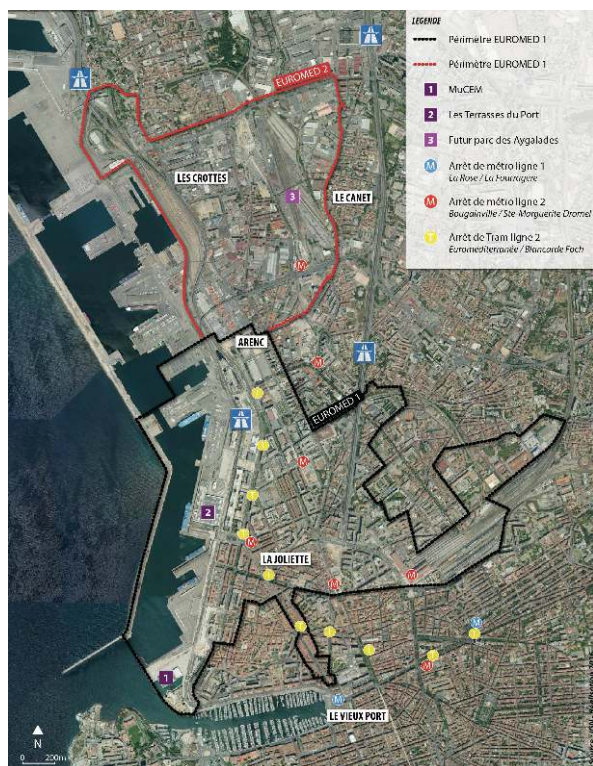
LEGENDE

Périmètre EUROMED 1

Périmètre EUROMED 1

1 MuCEM

2 Les Terrasses du Port

3 Futur parc des Aygalades

M Arrêt de métro ligne 1
La Rose / La Fourragere

M Arrêt de métro ligne 2
Bougainville / Ste Marguerite Dromel

T Arrêt de Tram ligne 2
Euromediterranée / Brancarde Foch

EUROMED 2

LES CROTTES

3

LE CANET

M

ARENC

M

EUROMED 1

M

2

M

LA JOLIETTE

M

M

M

1

M

LE VIEUX PORT

M

N

0 200m

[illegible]